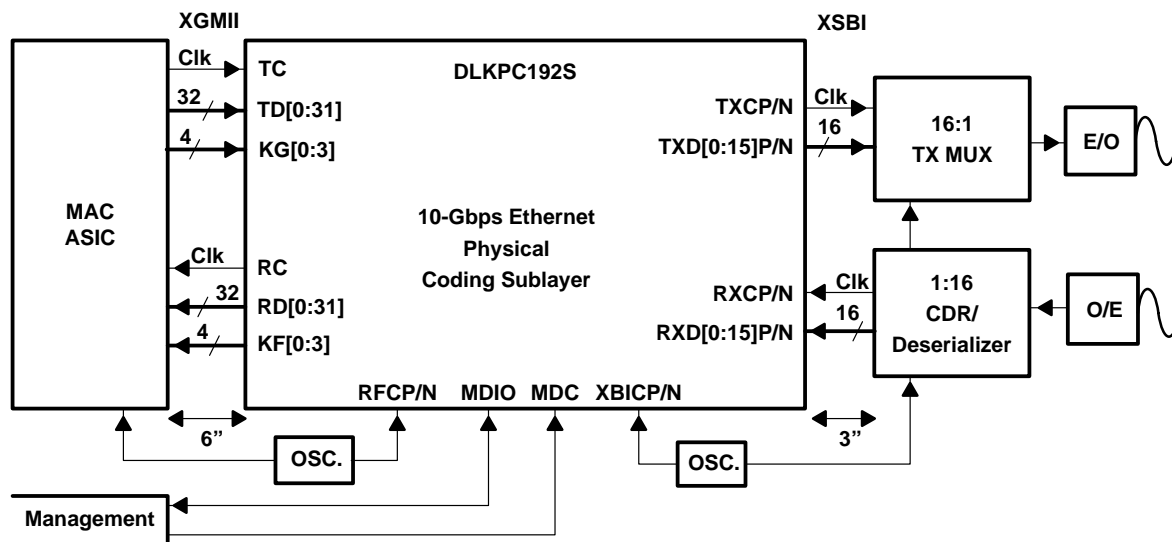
XGMII

XSBI

MAC ASIC

Clk

TC

32

TD[0:31]

4

KG[0:3]

DLKPC192S

10-Gbps Ethernet Physical Coding Sublayer

TXCP/N

Clk

TXD[0:15]P/N

16

16:1 TX MUX

E/O

Clk

RC

32

RD[0:31]

4

KF[0:3]

RXCP/N

Clk

RXD[0:15]P/N

16

1:16 CDR/ Deserializer

O/E

RFCP/N

MDIO

MDC

XBICP/N

6"

OSC.

OSC.

3"

Management